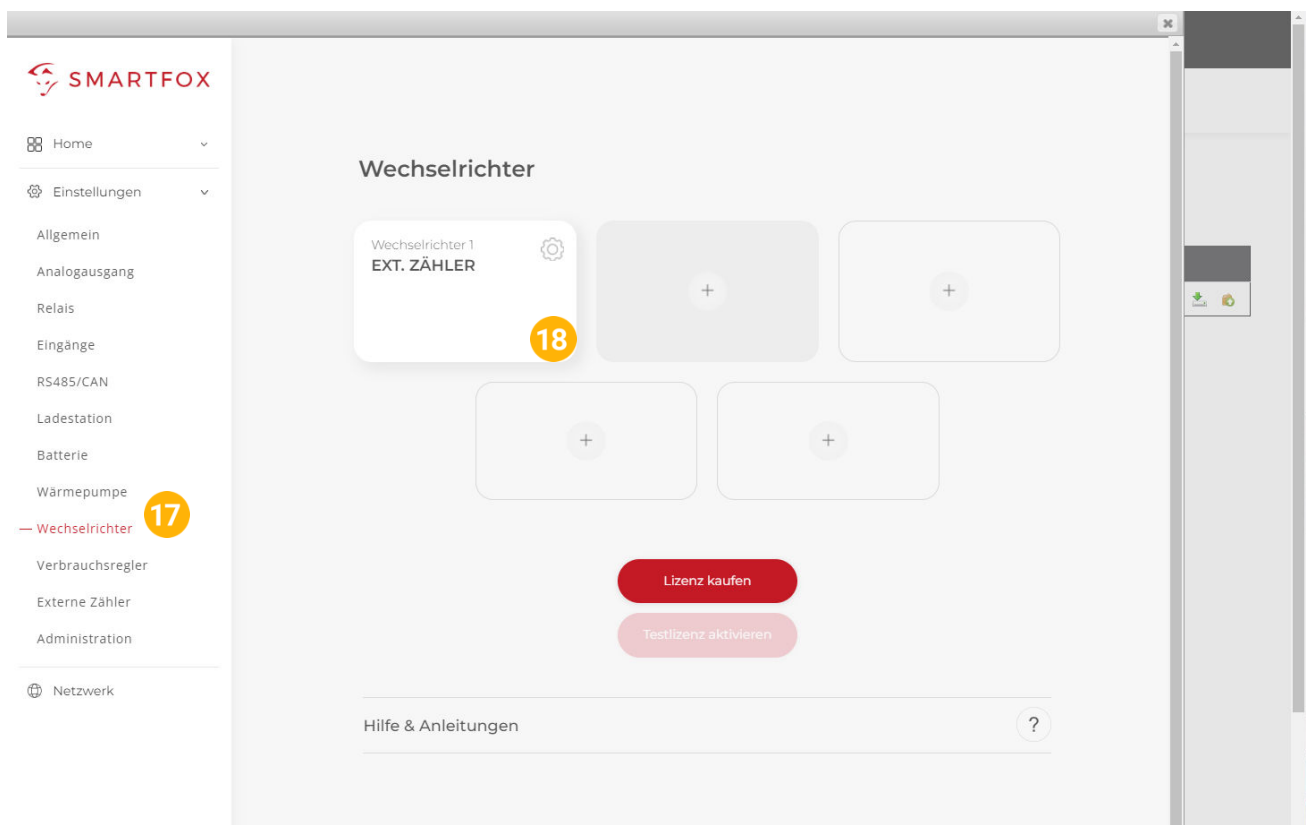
SMARTFOX

Home
Einstellungen
Allgemein
Analogausgang
Relais
Eingänge
RS485/CAN
Ladestation
Batterie
Wärmepumpe
— Wechselrichter
17
Verbrauchsregler
Externe Zähler
Administration
Netzwerk

Wechselrichter

Wechselrichter 1
EXT. ZÄHLER
18

+
+
+
+

Lizenz kaufen
Testlizenz aktivieren

Hilfe & Anleitungen
?